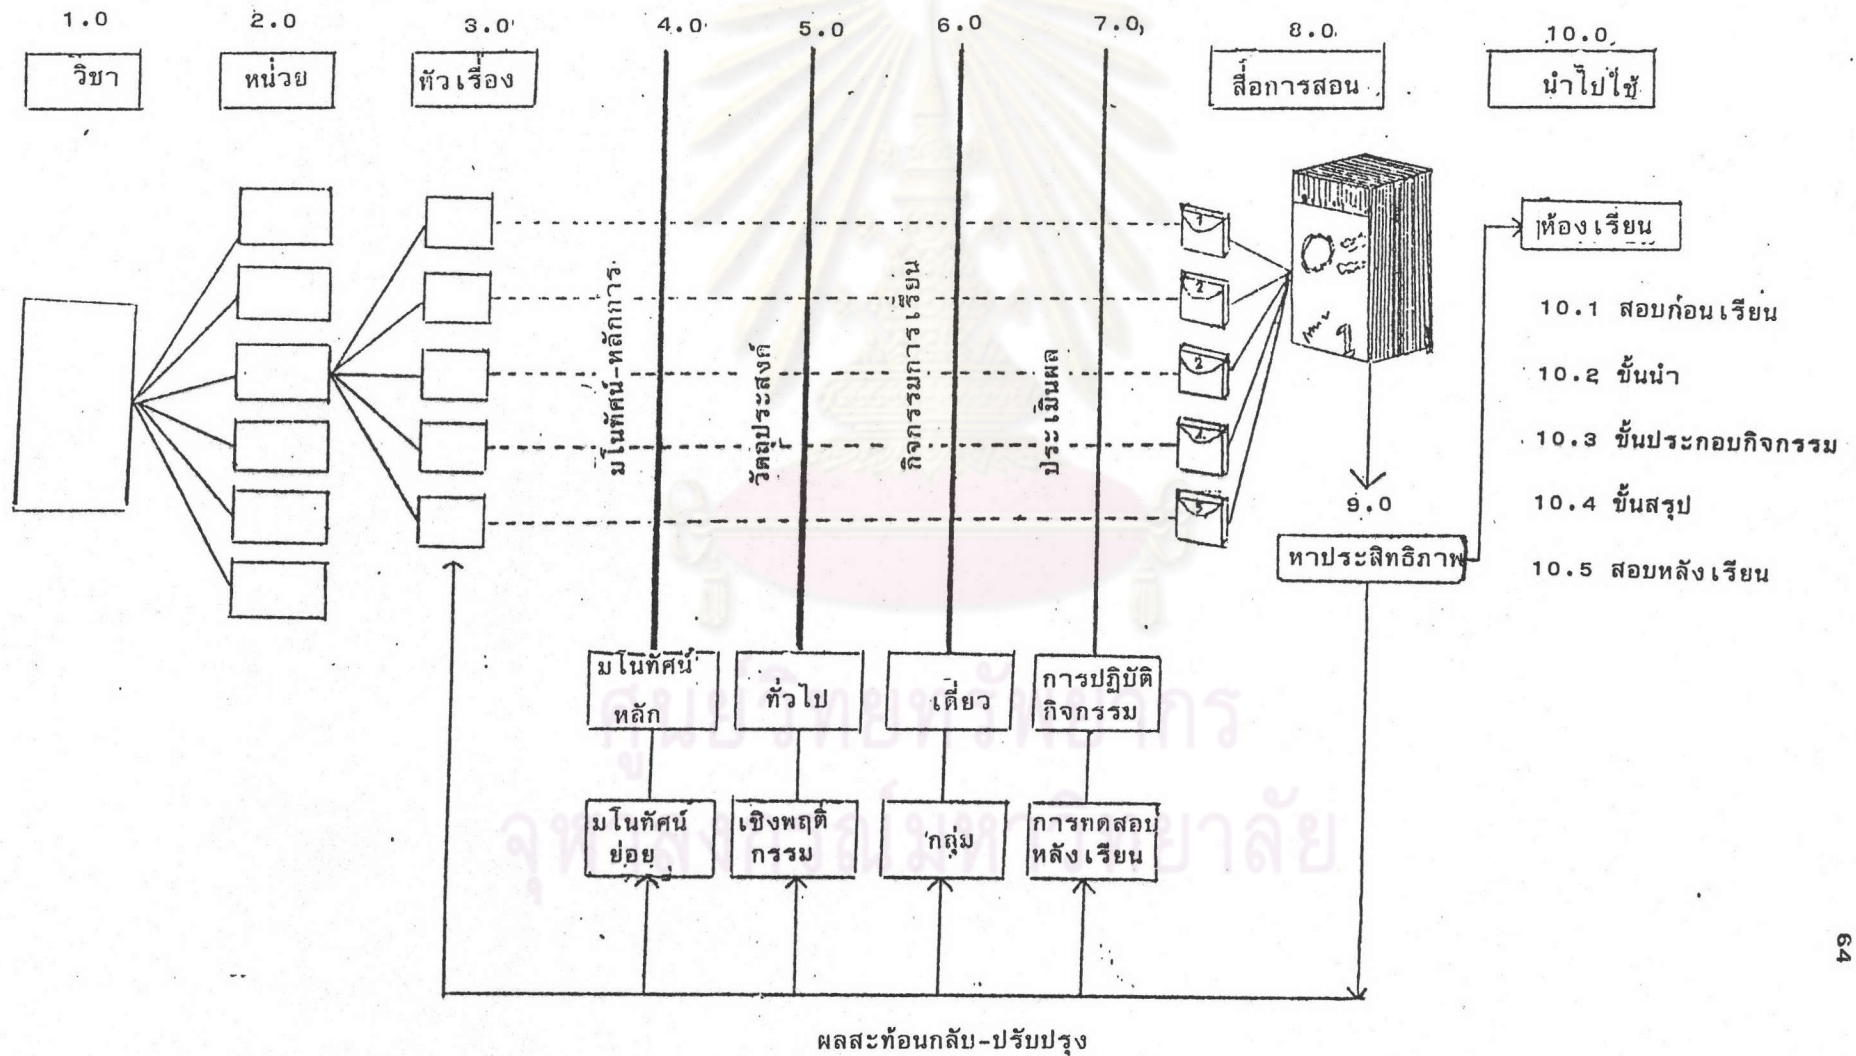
1.0
วิชา

2.0
หน่วย

3.0
หัวเรื่อง

4.0
มโนทัศน์-หลักการ

5.0
วัตถุประสงค์

6.0
กิจกรรมการเรียน

7.0
ประเมินผล

8.0
สื่อการสอน

10.0
นำไปใช้

1
2
3
4
5

ห้องเรียน

10.1 สอบก่อนเรียน
10.2 ขั้นนำ
10.3 ขั้นประกอบกิจกรรม
10.4 ขั้นสรุป
10.5 สอบหลังเรียน

9.0
หาประสิทธิภาพ

มโนทัศน์หลัก
ทั่วไป
เดี่ยว
การปฏิบัติกิจกรรม

มโนทัศน์ย่อย
เชิงพฤติกรรม
กลุ่ม
การทดสอบหลังเรียน

ผลสะท้อนกลับ-ปรับปรุง

64

ศูนย์วิทยทรัพยากร
จุฬาลงกรณ์มหาวิทยาลัย